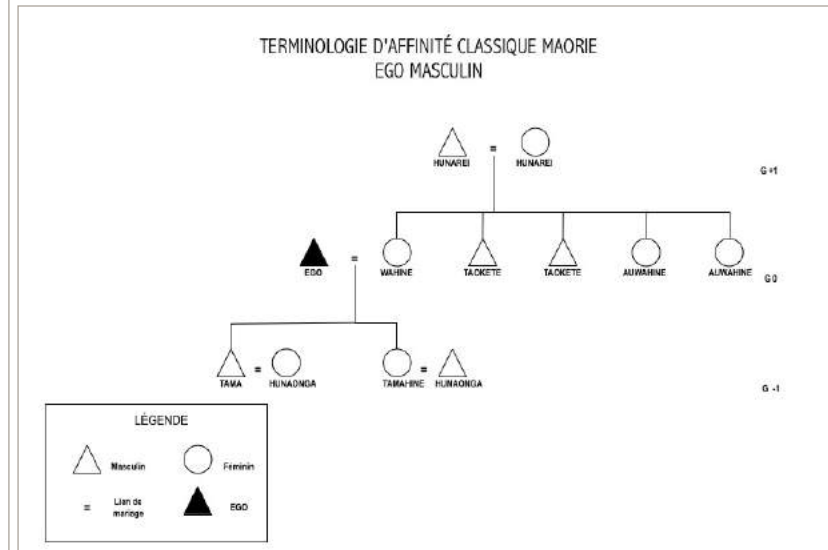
TERMINOLOGIE D'AFFINITÉ CLASSIQUE MAORIE
EGO MASCULIN

HUNAREI = HUNAREI

G +1

EGO = WAHINE TAOKETE TAOKETE AUWAHINE AUWAHINE

G 0

TAMA = HUNAONGA TAMAHINE = HUNAONGA

G -1

LÉGENDE

Masculin Féminin

= Lien de mariage EGO